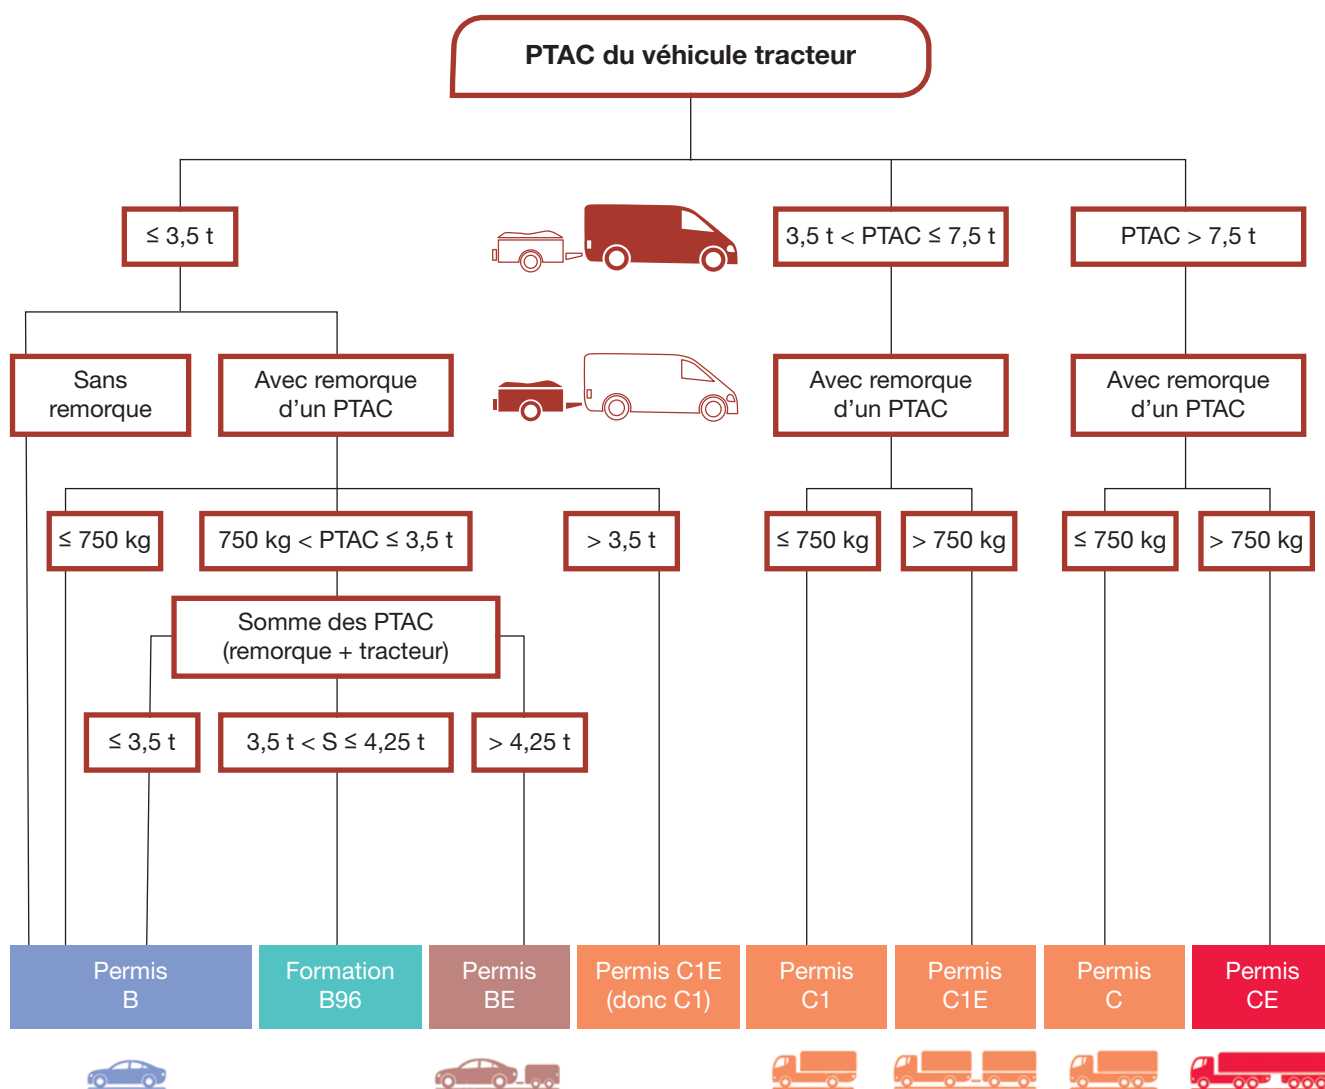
PTAC du véhicule tracteur

≤ 3,5 t

3,5 t < PTAC ≤ 7,5 t

PTAC > 7,5 t

Sans remorque

Avec remorque d'un PTAC

Avec remorque d'un PTAC

Avec remorque d'un PTAC

≤ 750 kg

750 kg < PTAC ≤ 3,5 t

> 3,5 t

≤ 750 kg

> 750 kg

≤ 750 kg

> 750 kg

Somme des PTAC (remorque + tracteur)

≤ 3,5 t

3,5 t < S ≤ 4,25 t

> 4,25 t

Permis B

Formation B96

Permis BE

Permis C1E (donc C1)

Permis C1

Permis C1E

Permis C

Permis CE